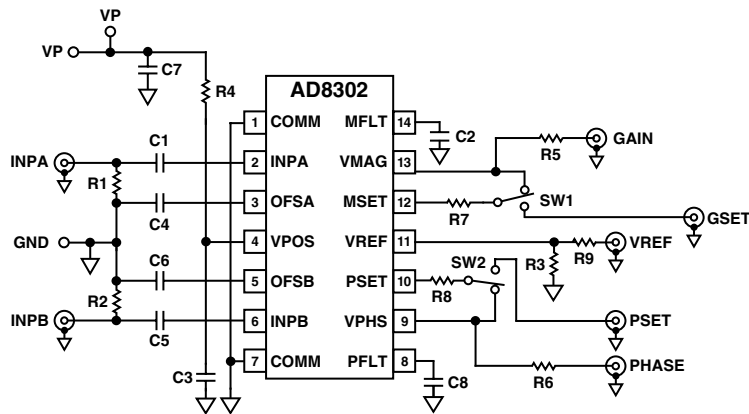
VP
VP
C7
R4
AD8302
1 COMM
2 INPA
3 OFSA
4 VPOS
5 OFSB
6 INPB
7 COMM
MFLT 14
VMAG 13
MSET 12
VREF 11
PSET 10
VPHS 9
PFLT 8
C2
GAIN
R5
SW1
R7
GSET
VREF
R9
R3
SW2
R8
PSET
PHASE
R6
C8
INPA
C1
R1
C4
GND
C6
R2
INPB
C5
C3